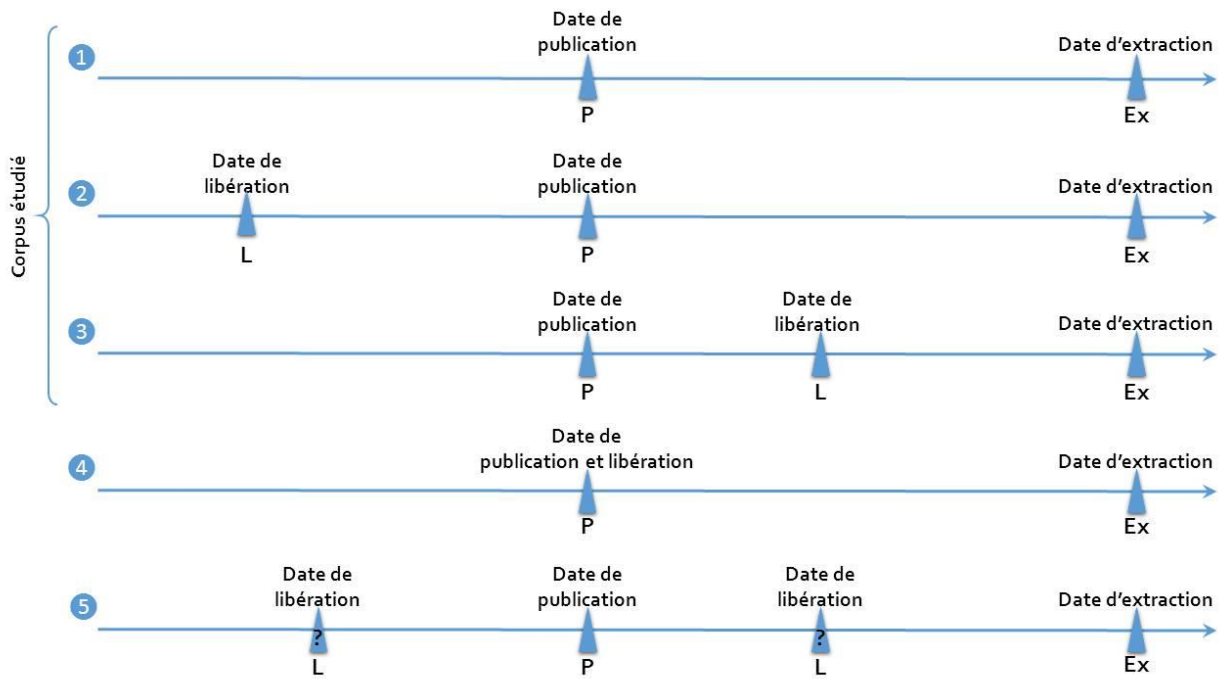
Corpus étudié

1
Date de publication
Date d'extraction
P
Ex

2
Date de libération
Date de publication
Date d'extraction
L
P
Ex

3
Date de publication
Date de libération
Date d'extraction
P
L
Ex

4
Date de publication et libération
Date d'extraction
P
Ex

5
Date de libération
Date de publication
Date de libération
Date d'extraction
?
L
P
?
L
Ex